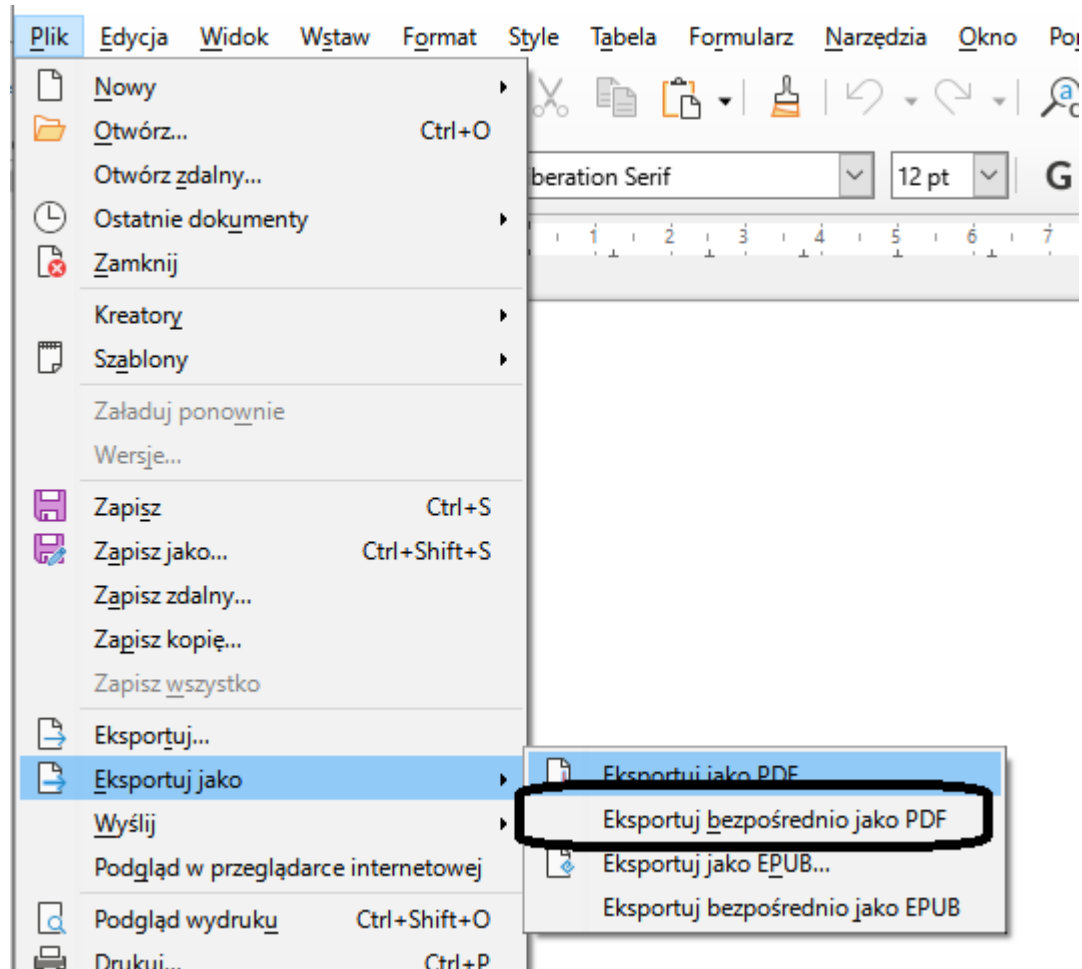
Plik Edycja Widok Wstaw Format Style Tabela Formularz Narzędzia Okno Po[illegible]

Nowy
Otwórz... Ctrl+O
Otwórz zdalny...
Ostatnie dokumenty
Zamknij
Kreatory
Szablony
Załaduj ponownie
Wersje...
Zapisz Ctrl+S
Zapisz jako... Ctrl+Shift+S
Zapisz zdalny...
Zapisz kopię...
Zapisz wszystko
Eksportuj...
Eksportuj jako
Wyślij
Podgląd w przeglądarce internetowej
Podgląd wydruku Ctrl+Shift+O
Drukuj... Ctrl+P

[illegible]beration Serif
12 pt
G
1 2 3 4 5 6 7

Eksportuj jako PDF
Eksportuj bezpośrednio jako PDF
Eksportuj jako EPUB...
Eksportuj bezpośrednio jako EPUB